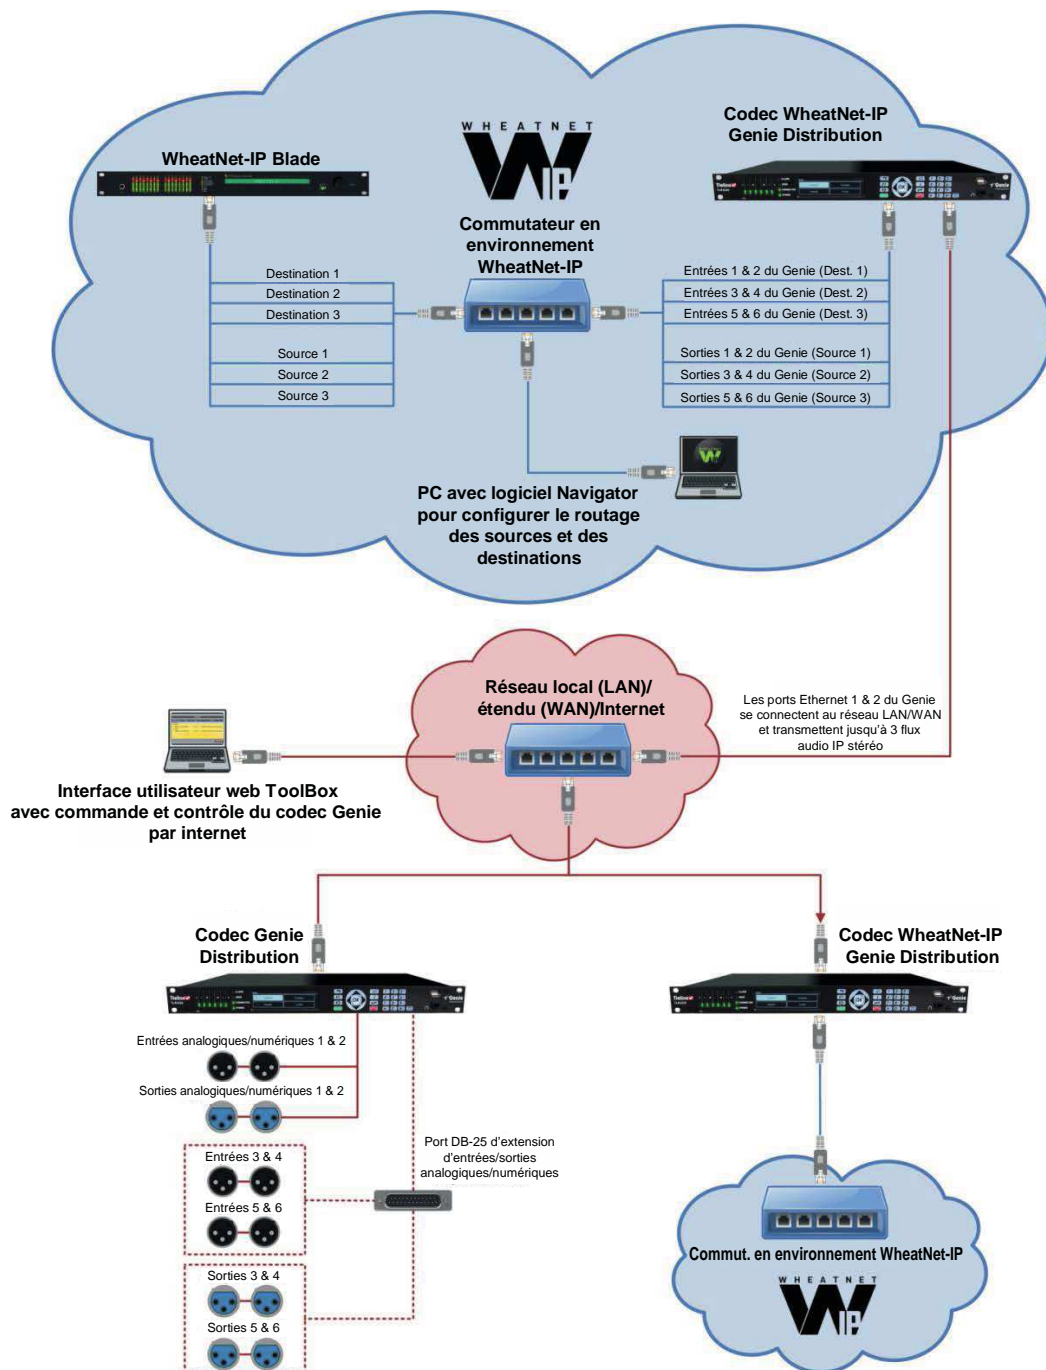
WHEATNET

WheatNet-IP Blade

Commutateur en environnement WheatNet-IP

Codec WheatNet-IP Genie Distribution

Destination 1
Destination 2
Destination 3

Source 1
Source 2
Source 3

Entrées 1 & 2 du Genie (Dest. 1)
Entrées 3 & 4 du Genie (Dest. 2)
Entrées 5 & 6 du Genie (Dest. 3)

Sorties 1 & 2 du Genie (Source 1)
Sorties 3 & 4 du Genie (Source 2)
Sorties 5 & 6 du Genie (Source 3)

PC avec logiciel Navigator pour configurer le routage des sources et des destinations

Réseau local (LAN)/ étendu (WAN)/Internet

Les ports Ethernet 1 & 2 du Genie se connectent au réseau LAN/WAN et transmettent jusqu'à 3 flux audio IP stéréo

Interface utilisateur web ToolBox avec commande et contrôle du codec Genie par internet

Codec Genie Distribution

Codec WheatNet-IP Genie Distribution

Entrées analogiques/numériques 1 & 2

Sorties analogiques/numériques 1 & 2

Port DB-25 d'extension d'entrées/sorties analogiques/numériques

Entrées 3 & 4
Entrées 5 & 6

Sorties 3 & 4
Sorties 5 & 6

Commut. en environnement WheatNet-IP

WHEATNET